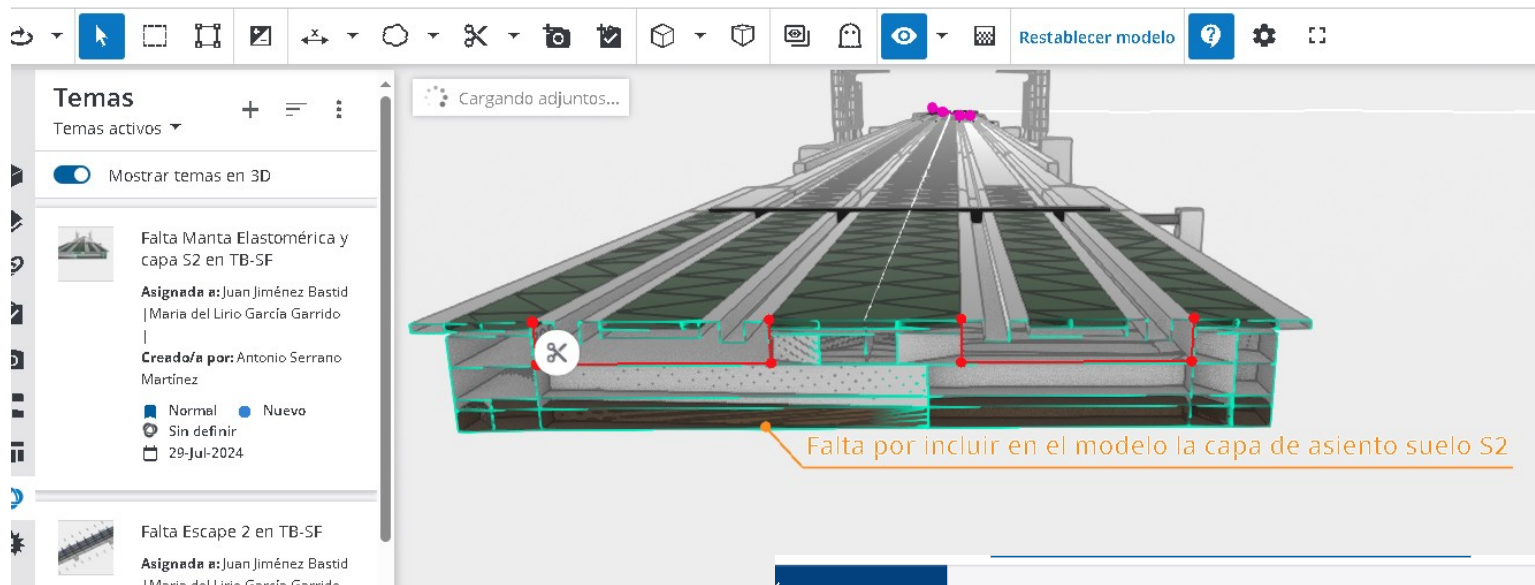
Restablecer modelo

Temas
Temas activos

Mostrar temas en 3D

Falta Manta Elastomérica y capa S2 en TB-SF
Asignada a: Juan Jiménez Bastid |Maria del Lirio García Garrido |
Creado/a por: Antonio Serrano Martínez
Normal Nuevo
Sin definir
29-Jul-2024

Falta Escape 2 en TB-SF
Asignada a: Juan Jiménez Bastid |Maria del Lirio García Garrido

Cargando adjuntos...

Falta por incluir en el modelo la capa de asiento suelo S2